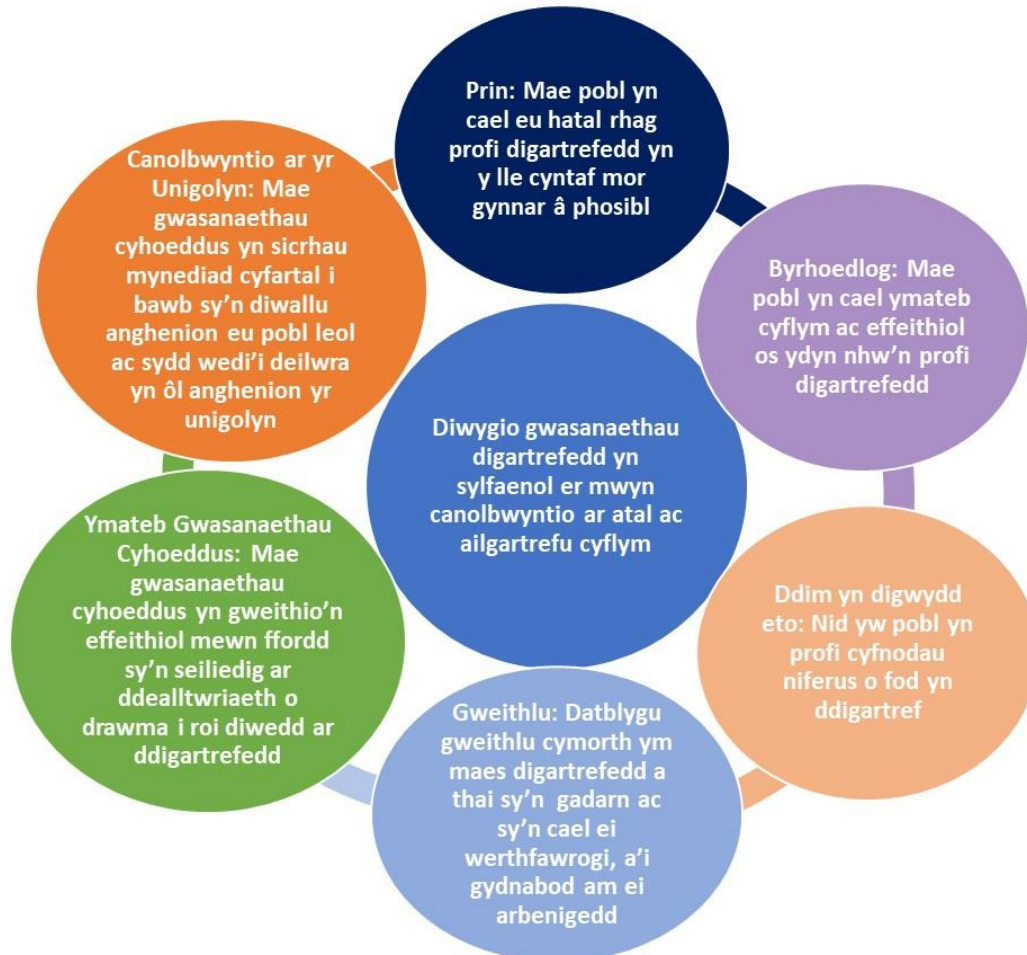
Prin: Mae pobl yn cael eu hatal rhag profi digartrefedd yn y lle cyntaf mor gynnar â phosibl

Byrhoedlog: Mae pobl yn cael ymateb cyflym ac effeithiol os ydyn nhw'n profi digartrefedd

Ddim yn digwydd eto: Nid yw pobl yn profi cyfnodau niferus o fod yn ddigartref

Gweithlu: Datblygu gweithlu cymorth ym maes digartrefedd a thai sy'n gadarn ac sy'n cael ei werthfawrogi, a'i gydnabod am ei arbenigedd

Ymateb Gwasanaethau Cyhoeddus: Mae gwasanaethau cyhoeddus yn gweithio'n effeithiol mewn ffordd sy'n seiliedig ar ddealltwriaeth o drawma i roi diwedd ar ddigartrefedd

Canolbwyntio ar yr Unigolyn: Mae gwasanaethau cyhoeddus yn sicrhau mynediad cyfartal i bawb sy'n diwallu anghenion eu pobl leol ac sydd wedi'i deilwra yn ôl anghenion yr unigolyn

Diwygio gwasanaethau digartrefedd yn sylfaenol er mwyn canolbwyntio ar atal ac ailgartrefu cyflym